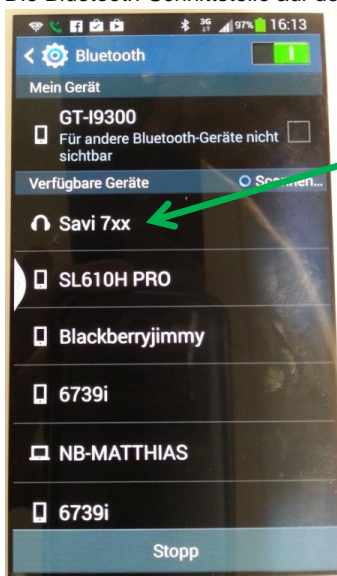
Die Bluetooth-Schnittstelle auf de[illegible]

3G 97% 16:13

Bluetooth

Mein Gerät

GT-I9300
Für andere Bluetooth-Geräte nicht sichtbar

Verfügbare Geräte
Scann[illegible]

Savi 7xx

SL610H PRO

Blackberryjimmy

6739i

NB-MATTHIAS

6739i

Stopp